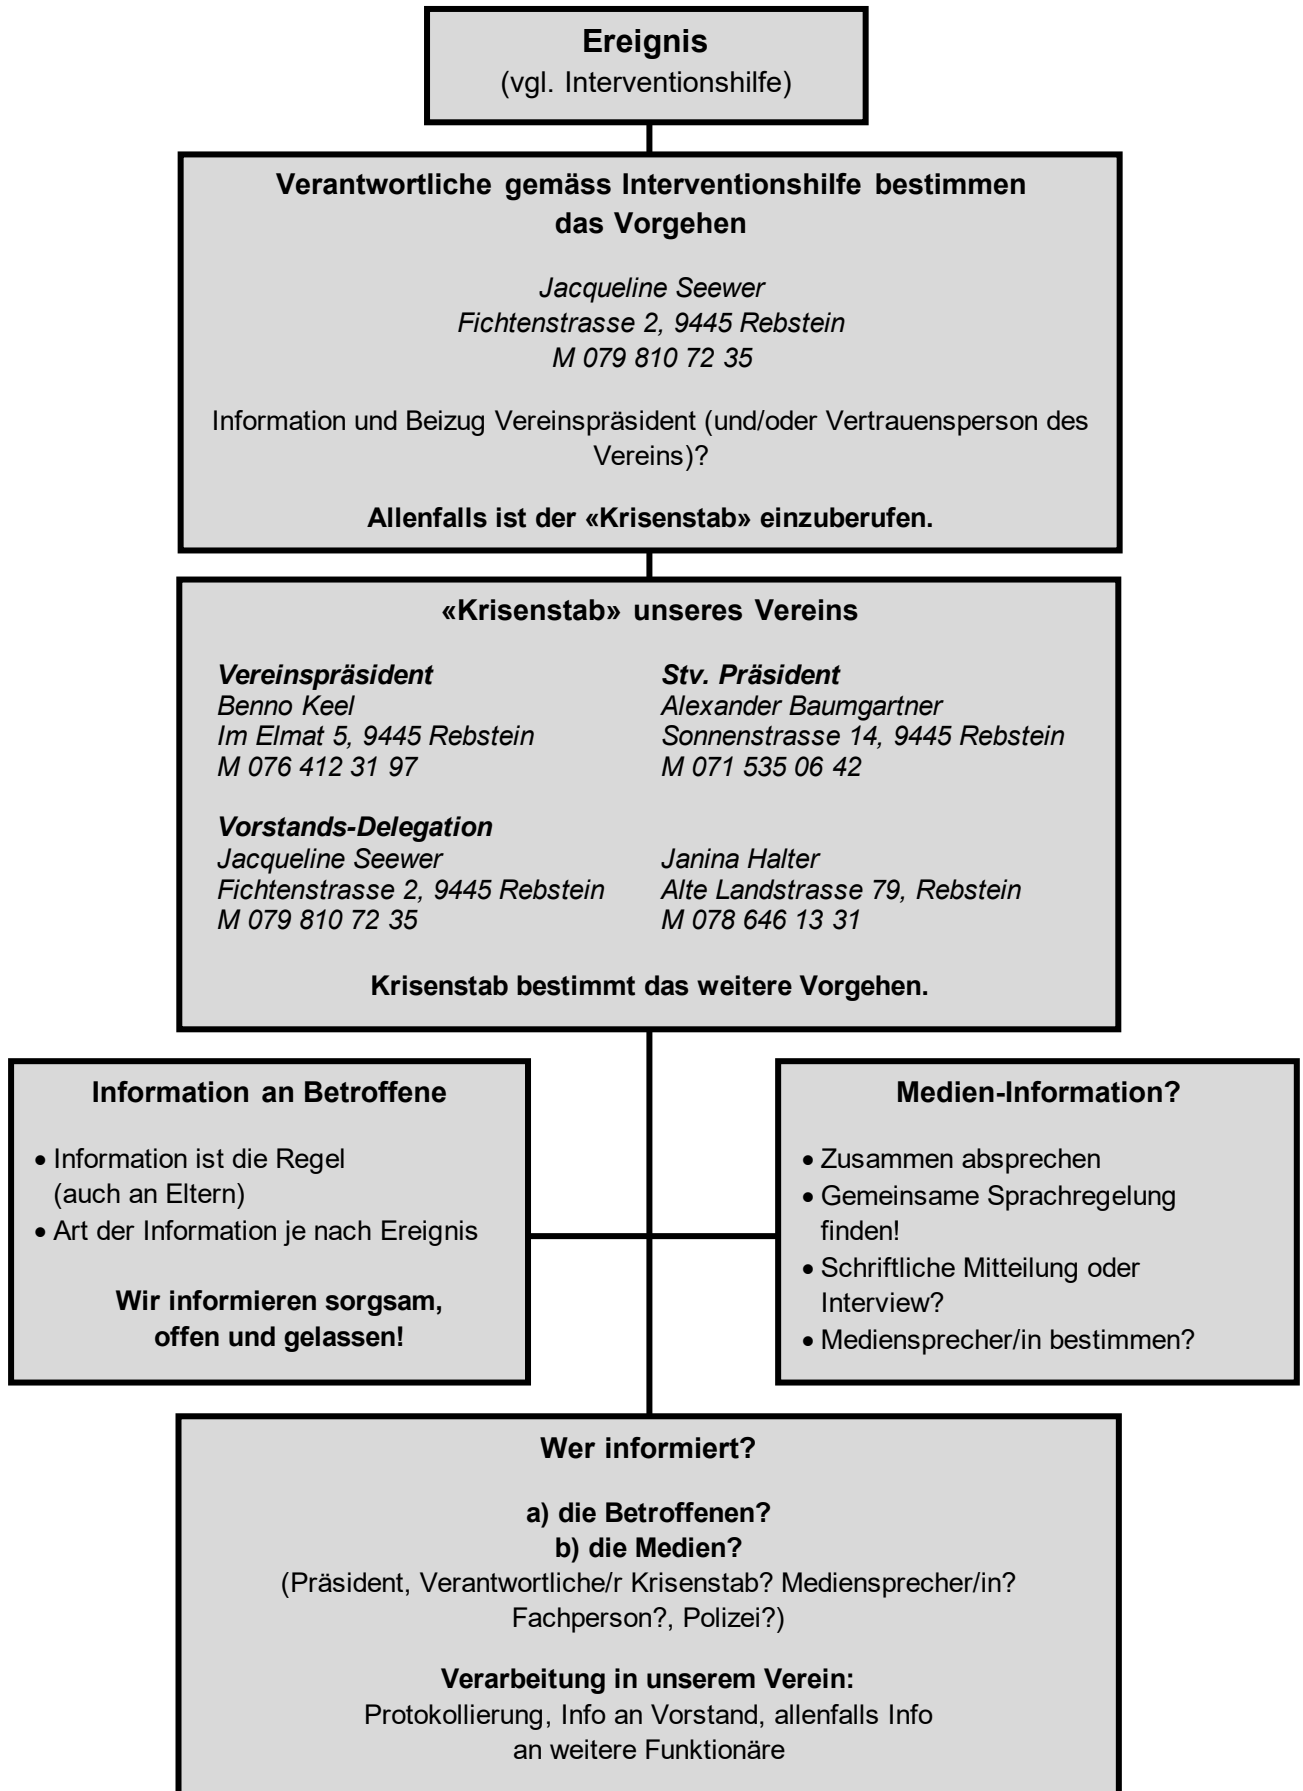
**Ereignis**
(vgl. Interventionshilfe)

**Verantwortliche gemäss Interventionshilfe bestimmen das Vorgehen**

*Jacqueline Seewer*
*Fichtenstrasse 2, 9445 Rebstein*
*M 079 810 72 35*

Information und Beizug Vereinspräsident (und/oder Vertrauensperson des Vereins)?

**Allenfalls ist der «Krisenstab» einzuberufen.**

**«Krisenstab» unseres Vereins**

***Vereinspräsident***
*Benno Keel*
*Im Elmat 5, 9445 Rebstein*
*M 076 412 31 97*

***Stv. Präsident***
*Alexander Baumgartner*
*Sonnenstrasse 14, 9445 Rebstein*
*M 071 535 06 42*

***Vorstands-Delegation***
*Jacqueline Seewer*
*Fichtenstrasse 2, 9445 Rebstein*
*M 079 810 72 35*

*Janina Halter*
*Alte Landstrasse 79, Rebstein*
*M 078 646 13 31*

**Krisenstab bestimmt das weitere Vorgehen.**

**Information an Betroffene**

• Information ist die Regel (auch an Eltern)
• Art der Information je nach Ereignis

**Wir informieren sorgsam, offen und gelassen!**

**Medien-Information?**

• Zusammen absprechen
• Gemeinsame Sprachregelung finden!
• Schriftliche Mitteilung oder Interview?
• Mediensprecher/in bestimmen?

**Wer informiert?**

**a) die Betroffenen?**
**b) die Medien?**
(Präsident, Verantwortliche/r Krisenstab? Mediensprecher/in? Fachperson?, Polizei?)

**Verarbeitung in unserem Verein:**
Protokollierung, Info an Vorstand, allenfalls Info an weitere Funktionäre